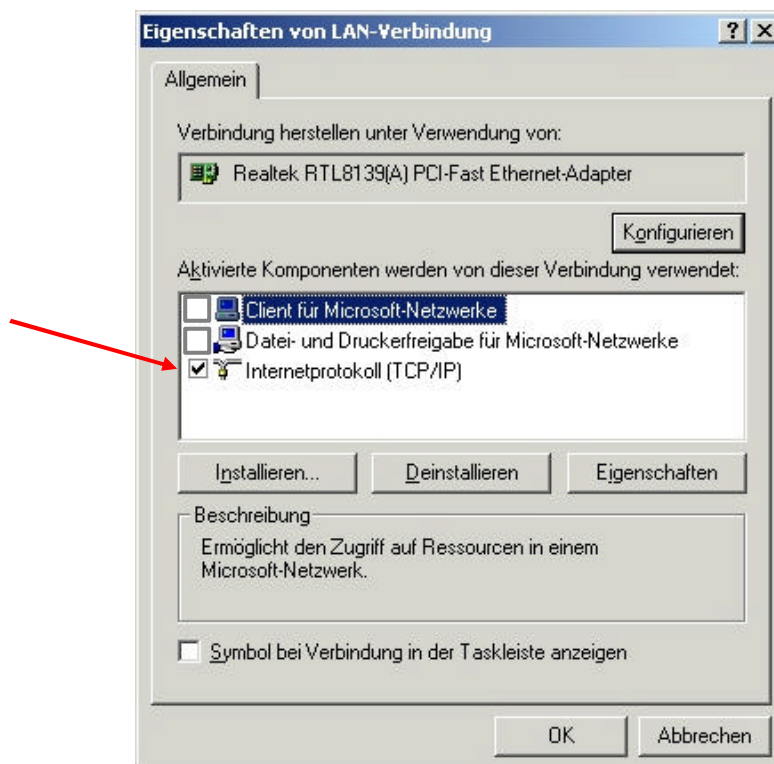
Eigenschaften von LAN-Verbindung

? X

Allgemein

Verbindung herstellen unter Verwendung von:

Realtek RTL8139(A) PCI-Fast Ethernet-Adapter

Konfigurieren

Aktivierte Komponenten werden von dieser Verbindung verwendet:

Client für Microsoft-Netzwerke

Datei- und Druckerfreigabe für Microsoft-Netzwerke

☑ Internetprotokoll (TCP/IP)

Installieren...

Deinstallieren

Eigenschaften

Beschreibung

Ermöglicht den Zugriff auf Ressourcen in einem Microsoft-Netzwerk.

Symbol bei Verbindung in der Taskleiste anzeigen

OK

Abbrechen